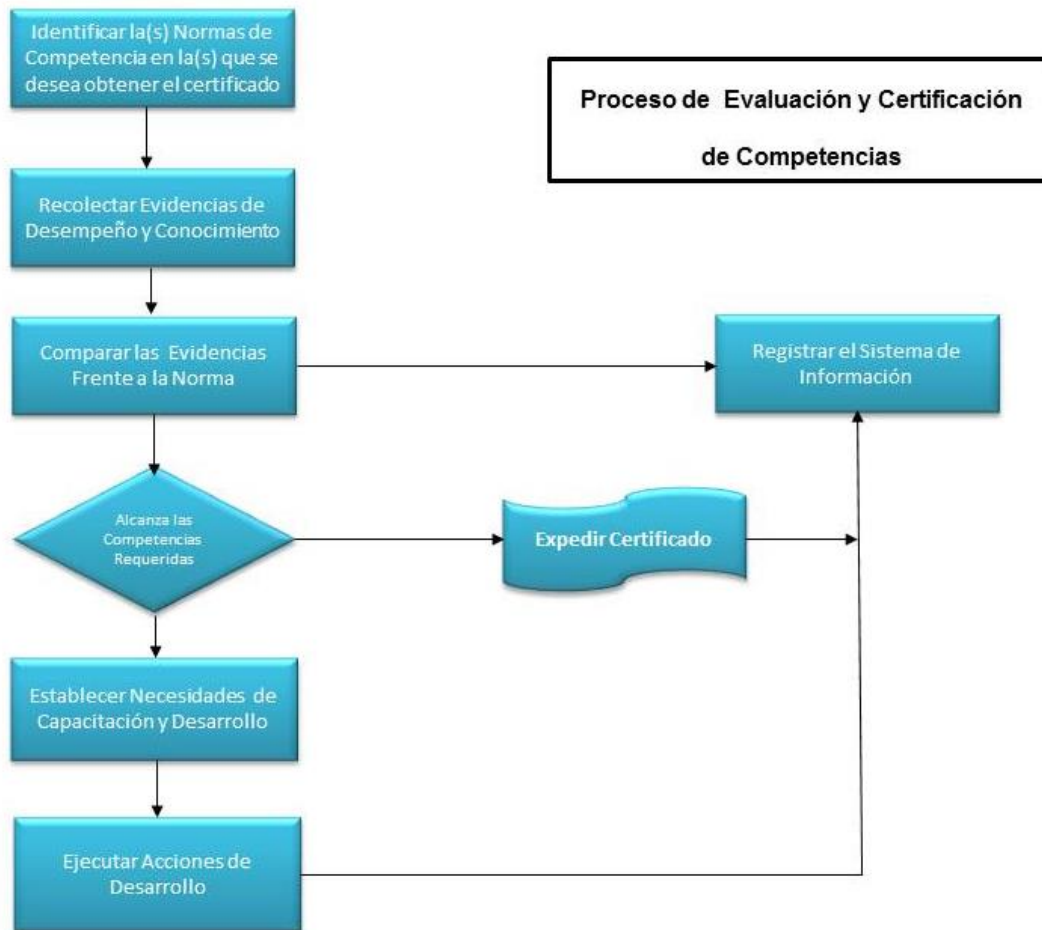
Proceso de Evaluación y Certificación de Competencias

Identificar la(s) Normas de Competencia en la(s) que se desea obtener el certificado

Recolectar Evidencias de Desempeño y Conocimiento

Comparar las Evidencias Frente a la Norma

Registrar el Sistema de Información

Alcanza las Competencias Requeridas

Expedir Certificado

Establecer Necesidades de Capacitación y Desarrollo

Ejecutar Acciones de Desarrollo